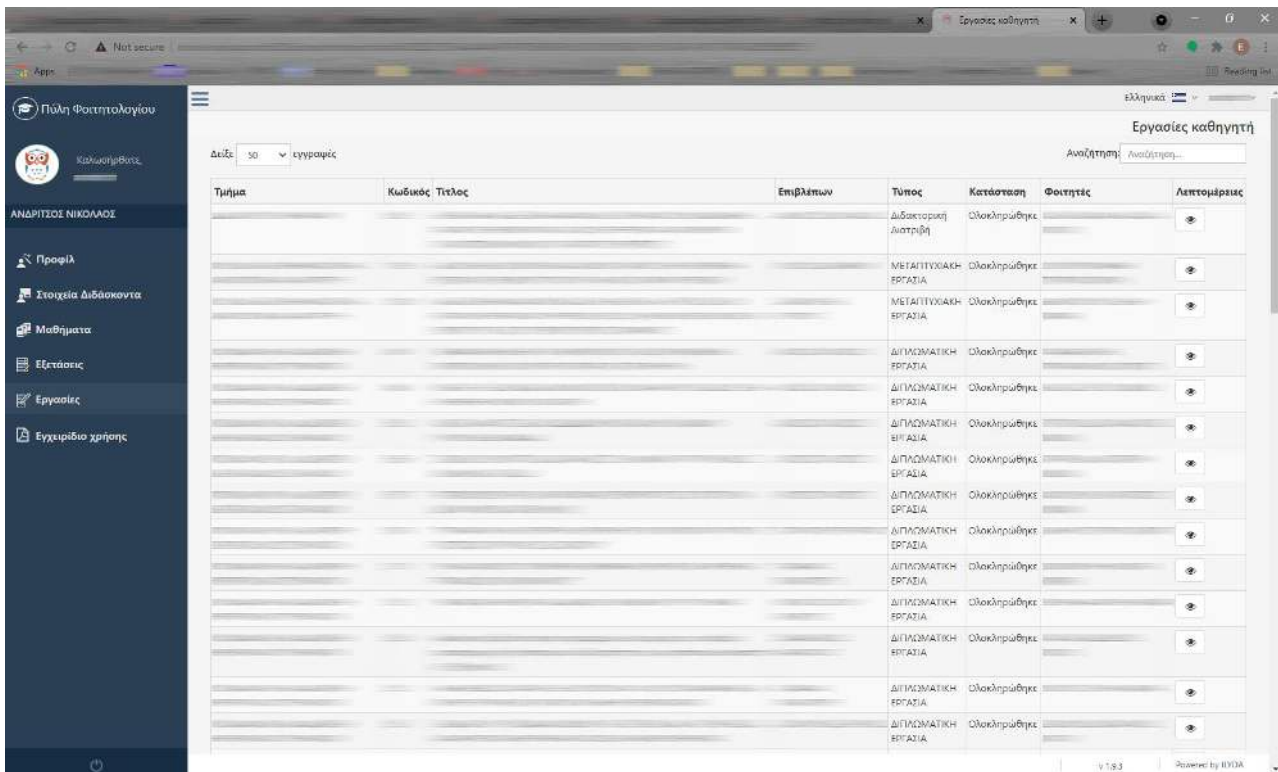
Εργασίες καθηγητή
Not secure
Apps
Reading list

Πύλη Φοιτητολογίου
Καλωσήρθατε,
ΑΝΔΡΙΤΣΟΣ ΝΙΚΟΛΑΟΣ
Προφίλ
Στοιχεία Διδάσκοντα
Μαθήματα
Εξετάσεις
Εργασίες
Εγχειρίδιο χρήσης

Ελληνικά

Εργασίες καθηγητή

Δείξε 50 εγγραφές
Αναζήτηση: Αναζήτηση...

| Τμήμα | Κωδικός | Τίτλος | Επιβλέπων | Τύπος | Κατάσταση | Φοιτητές | Λεπτομέρειες |
|---|---|---|---|---|---|---|---|
| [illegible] | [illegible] | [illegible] | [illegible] | Διδακτορική Διατριβή | Ολοκληρώθηκε | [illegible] | |
| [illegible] | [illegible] | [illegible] | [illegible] | ΜΕΤΑΠΤΥΧΙΑΚΗ ΕΡΓΑΣΙΑ | Ολοκληρώθηκε | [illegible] | |
| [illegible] | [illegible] | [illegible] | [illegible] | ΜΕΤΑΠΤΥΧΙΑΚΗ ΕΡΓΑΣΙΑ | Ολοκληρώθηκε | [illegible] | |
| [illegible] | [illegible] | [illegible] | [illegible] | ΔΙΠΛΩΜΑΤΙΚΗ ΕΡΓΑΣΙΑ | Ολοκληρώθηκε | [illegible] | |
| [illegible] | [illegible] | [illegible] | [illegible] | ΔΙΠΛΩΜΑΤΙΚΗ ΕΡΓΑΣΙΑ | Ολοκληρώθηκε | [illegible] | |
| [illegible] | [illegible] | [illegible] | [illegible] | ΔΙΠΛΩΜΑΤΙΚΗ ΕΡΓΑΣΙΑ | Ολοκληρώθηκε | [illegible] | |
| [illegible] | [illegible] | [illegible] | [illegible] | ΔΙΠΛΩΜΑΤΙΚΗ ΕΡΓΑΣΙΑ | Ολοκληρώθηκε | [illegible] | |
| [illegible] | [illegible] | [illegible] | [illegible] | ΔΙΠΛΩΜΑΤΙΚΗ ΕΡΓΑΣΙΑ | Ολοκληρώθηκε | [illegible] | |
| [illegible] | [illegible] | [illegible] | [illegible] | ΔΙΠΛΩΜΑΤΙΚΗ ΕΡΓΑΣΙΑ | Ολοκληρώθηκε | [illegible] | |
| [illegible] | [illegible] | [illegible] | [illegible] | ΔΙΠΛΩΜΑΤΙΚΗ ΕΡΓΑΣΙΑ | Ολοκληρώθηκε | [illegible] | |
| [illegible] | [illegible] | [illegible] | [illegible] | ΔΙΠΛΩΜΑΤΙΚΗ ΕΡΓΑΣΙΑ | Ολοκληρώθηκε | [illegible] | |
| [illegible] | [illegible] | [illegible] | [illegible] | ΔΙΠΛΩΜΑΤΙΚΗ ΕΡΓΑΣΙΑ | Ολοκληρώθηκε | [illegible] | |
| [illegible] | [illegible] | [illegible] | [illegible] | ΔΙΠΛΩΜΑΤΙΚΗ ΕΡΓΑΣΙΑ | Ολοκληρώθηκε | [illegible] | |
| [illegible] | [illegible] | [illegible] | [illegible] | ΔΙΠΛΩΜΑΤΙΚΗ ΕΡΓΑΣΙΑ | Ολοκληρώθηκε | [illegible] | |

v 1.9.3
Powered by KYDA